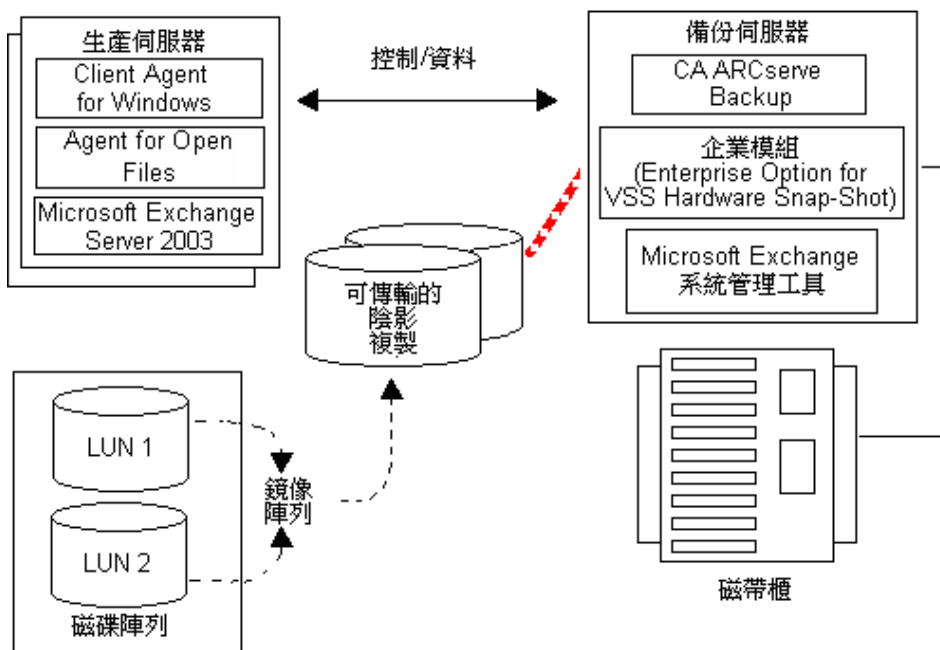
生產伺服器

Client Agent for Windows

Agent for Open Files

Microsoft Exchange Server 2003

控制/資料

備份伺服器

CA ARCserve Backup

企業模組 (Enterprise Option for VSS Hardware Snap-Shot)

Microsoft Exchange 系統管理工具

可傳輸的陰影複製

LUN 1

LUN 2

鏡像陣列

磁碟陣列

磁帶櫃